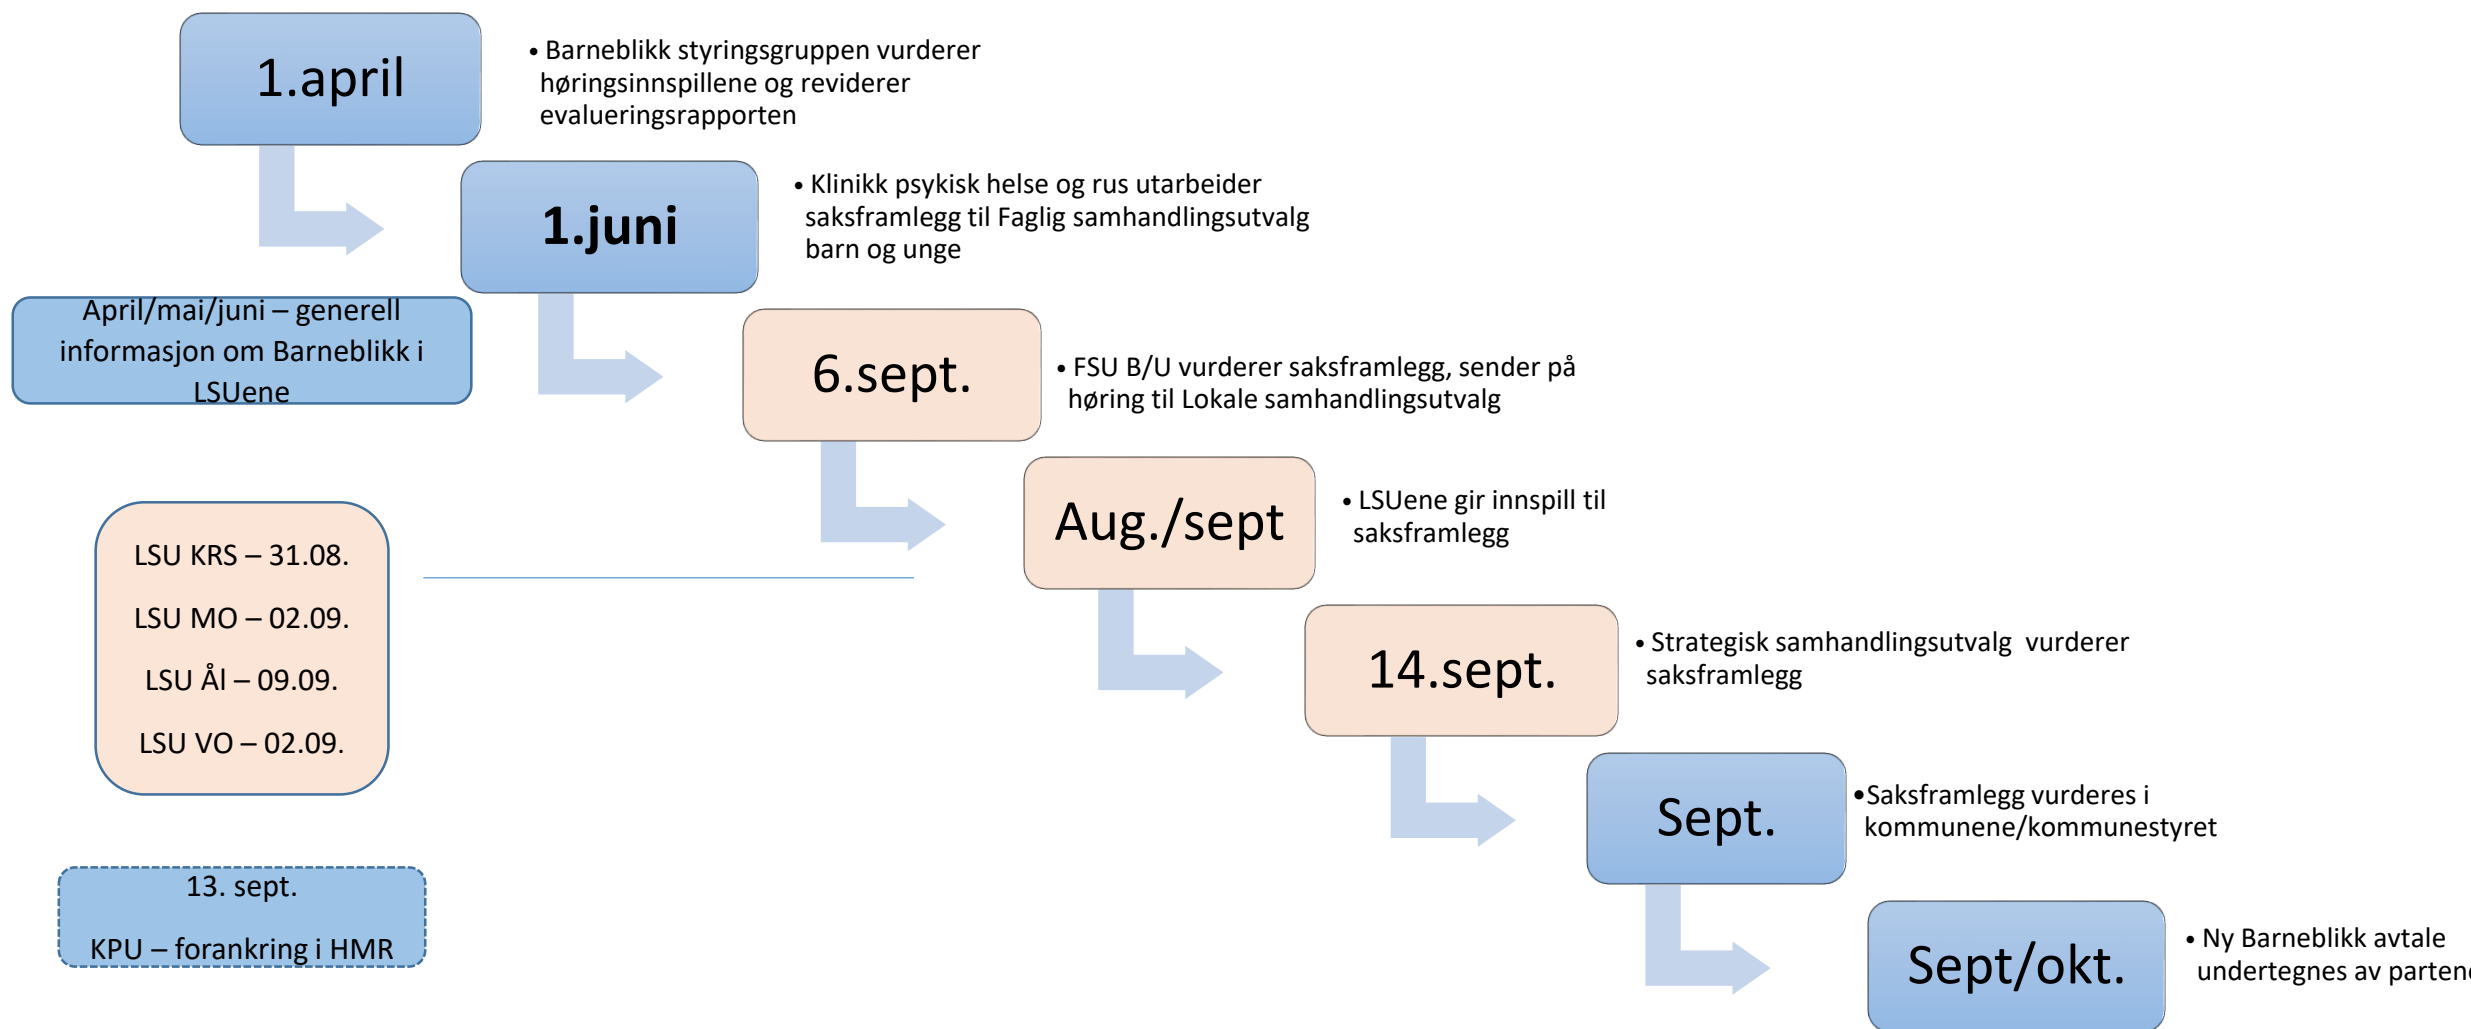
1.april

• Barneblikk styringsgruppen vurderer høringsinnspillene og reviderer evalueringsrapporten

1.juni

• Klinikk psykisk helse og rus utarbeider saksframlegg til Faglig samhandlingsutvalg barn og unge

April/mai/juni – generell informasjon om Barneblikk i LSUene

6.sept.

• FSU B/U vurderer saksframlegg, sender på høring til Lokale samhandlingsutvalg

Aug./sept

• LSUene gir innspill til saksframlegg

LSU KRS – 31.08.

LSU MO – 02.09.

LSU ÅI – 09.09.

LSU VO – 02.09.

14.sept.

• Strategisk samhandlingsutvalg vurderer saksframlegg

Sept.

• Saksframlegg vurderes i kommunene/kommunestyret

13. sept.

KPU – forankring i HMR

Sept/okt.

• Ny Barneblikk avtale undertegnes av parten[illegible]